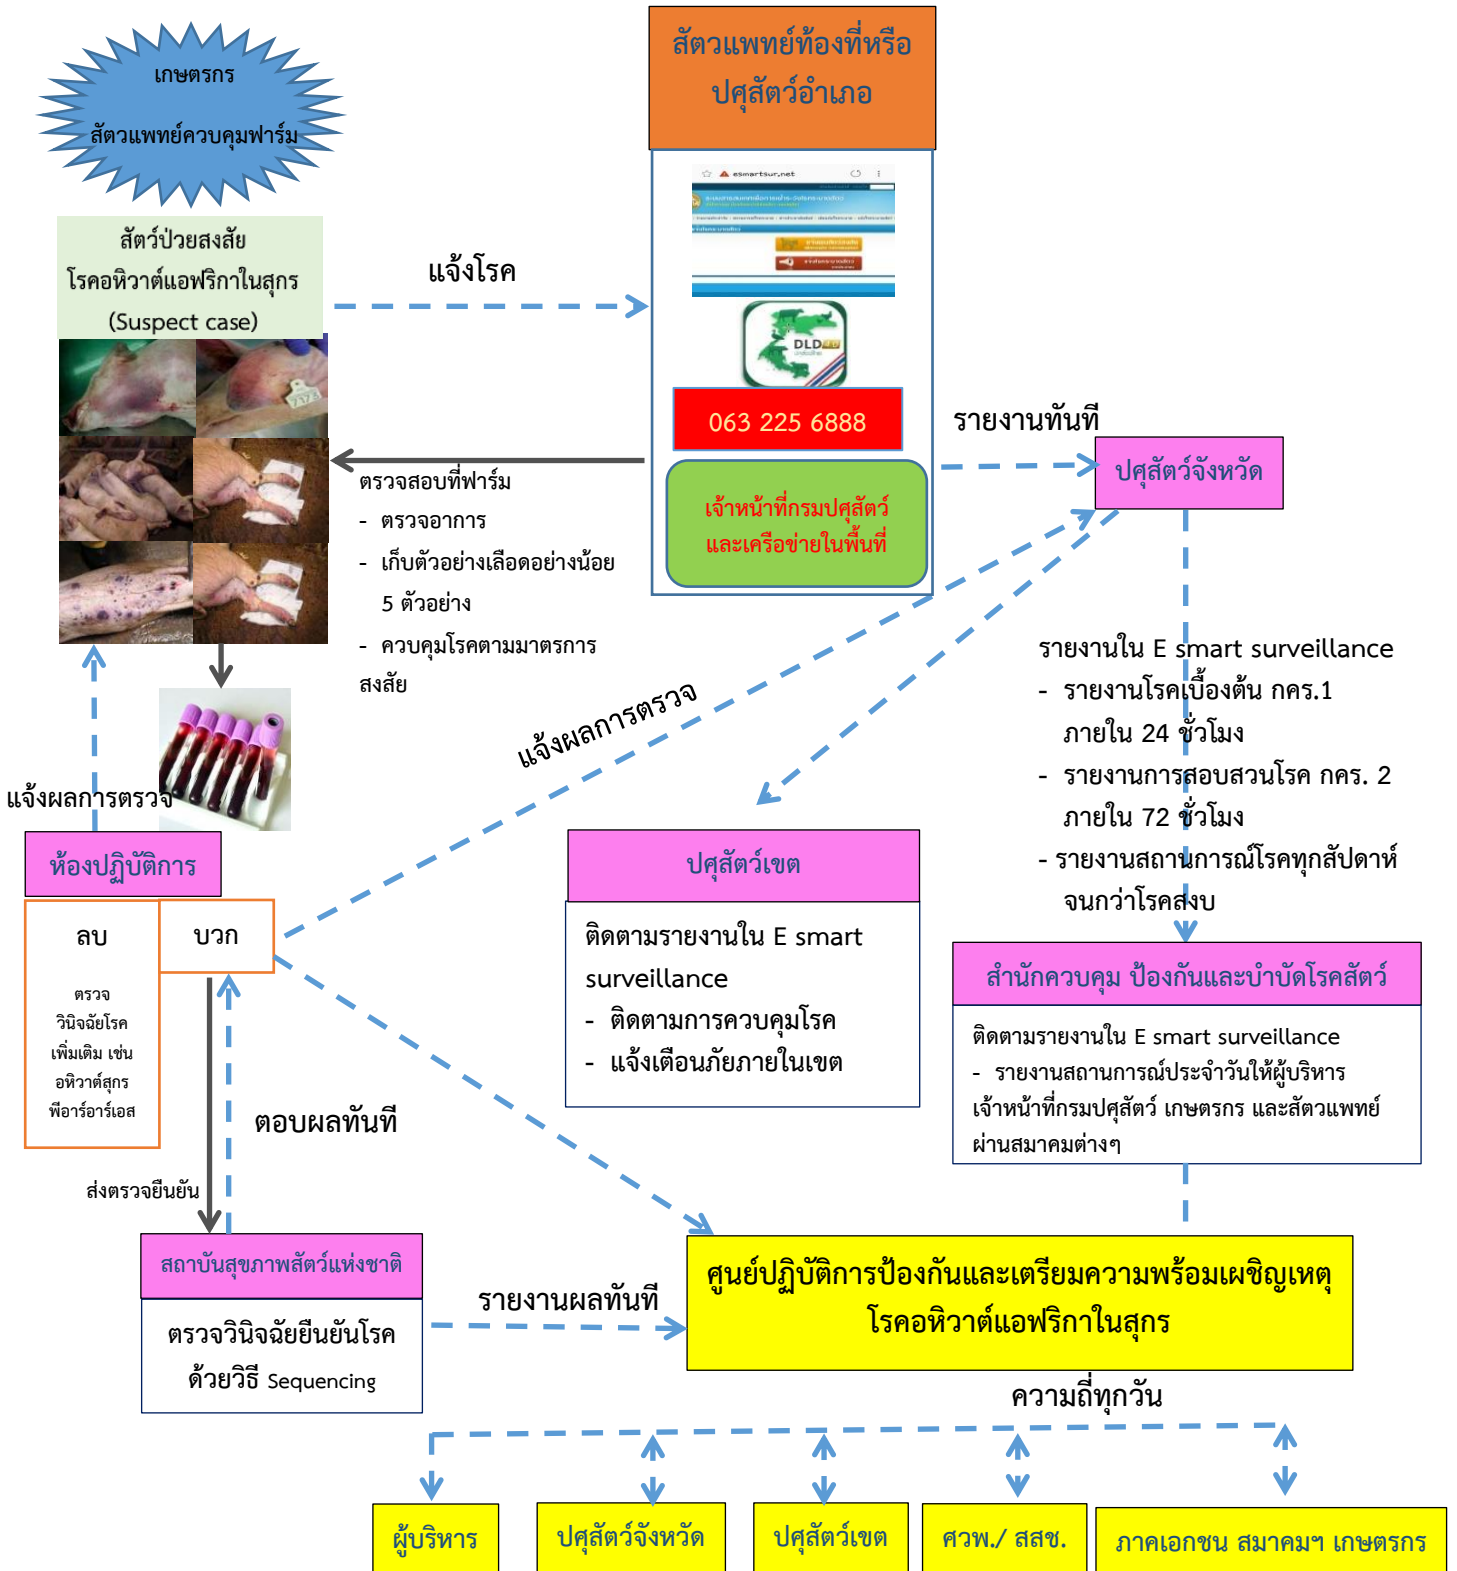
เกษตรกร
สัตวแพทย์ควบคุมฟาร์ม

สัตวแพทย์ท้องที่หรือ
ปศุสัตว์อำเภอ

สัตว์ป่วยสงสัย
โรคอหิวาต์แอฟริกาในสุกร
(Suspect case)

แจ้งโรค

DLD

063 225 6888

เจ้าหน้าที่กรมปศุสัตว์
และเครือข่ายในพื้นที่

รายงานทันที

ปศุสัตว์จังหวัด

ตรวจสอบที่ฟาร์ม
- ตรวจอาการ
- เก็บตัวอย่างเลือดอย่างน้อย 5 ตัวอย่าง
- ควบคุมโรคตามมาตรการสงสัย

แจ้งผลการตรวจ

รายงานใน E smart surveillance
- รายงานโรคเบื้องต้น กคร.1 ภายใน 24 ชั่วโมง
- รายงานการสอบสวนโรค กคร. 2 ภายใน 72 ชั่วโมง
- รายงานสถานการณ์โรคทุกสัปดาห์ จนกว่าโรคสงบ

แจ้งผลการตรวจ

ห้องปฏิบัติการ

ลบ

ตรวจ
วินิจฉัยโรค
เพิ่มเติม เช่น
อหิวาต์สุกร
พีอาร์อาร์เอส

บวก

ปศุสัตว์เขต

ติดตามรายงานใน E smart surveillance
- ติดตามการควบคุมโรค
- แจ้งเตือนภัยภายในเขต

สำนักควบคุม ป้องกันและบำบัดโรคสัตว์

ติดตามรายงานใน E smart surveillance
- รายงานสถานการณ์ประจำวันให้ผู้บริหาร เจ้าหน้าที่กรมปศุสัตว์ เกษตรกร และสัตวแพทย์ผ่านสมาคมต่างๆ

ตอบผลทันที

ส่งตรวจยืนยัน

สถาบันสุขภาพสัตว์แห่งชาติ

ตรวจวินิจฉัยยืนยันโรค
ด้วยวิธี Sequencing

รายงานผลทันที

ศูนย์ปฏิบัติการป้องกันและเตรียมความพร้อมเผชิญเหตุ
โรคอหิวาต์แอฟริกาในสุกร

ความถี่ทุกวัน

ผู้บริหาร

ปศุสัตว์จังหวัด

ปศุสัตว์เขต

ศวพ./ สสช.

ภาคเอกชน สมาคมฯ เกษตรกร